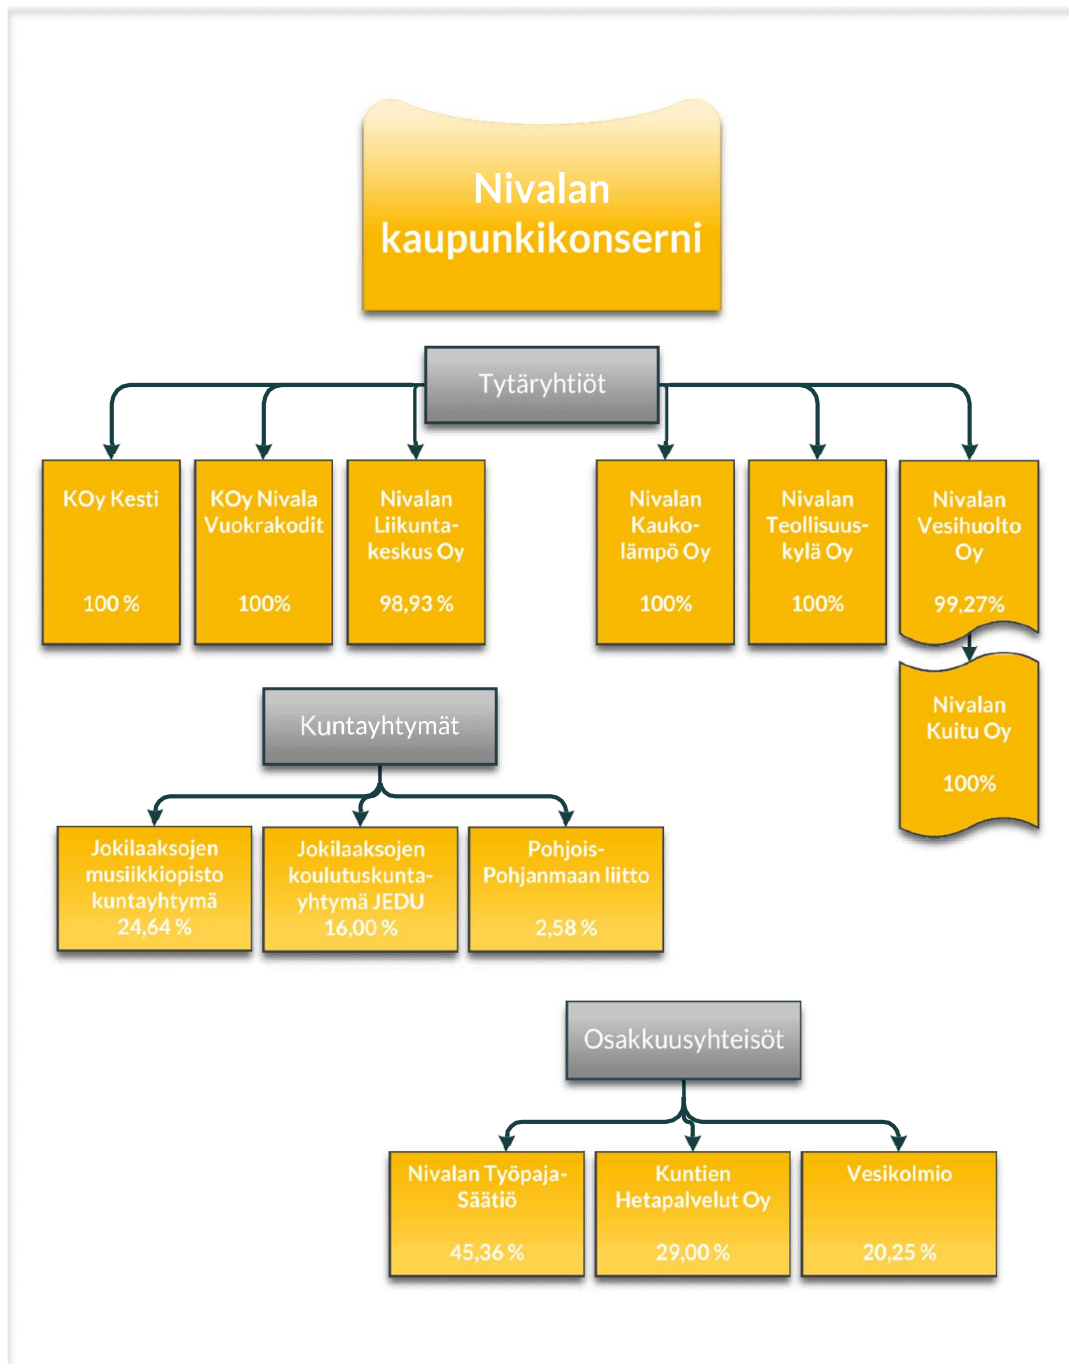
Nivalan kaupunkikonserni

Tytäryhtiöt

KOy Kesti

100 %

KOy Nivala Vuokrakodit

100%

Nivalan Liikuntakeskus Oy

98,93 %

Nivalan Kaukolämpö Oy

100%

Nivalan Teollisuuskylä Oy

100%

Nivalan Vesihuolto Oy

99,27%

Nivalan Kuitu Oy

100%

Kuntayhtymät

Jokilaaksojen musiikkiopisto kuntayhtymä 24,64 %

Jokilaaksojen koulutuskuntayhtymä JEDU 16,00 %

Pohjois-Pohjanmaan liitto

2,58 %

Osakkuusyhteisöt

Nivalan Työpaja-Säätiö

45,36 %

Kuntien Hetapalvelut Oy

29,00 %

Vesikolmio

20,25 %